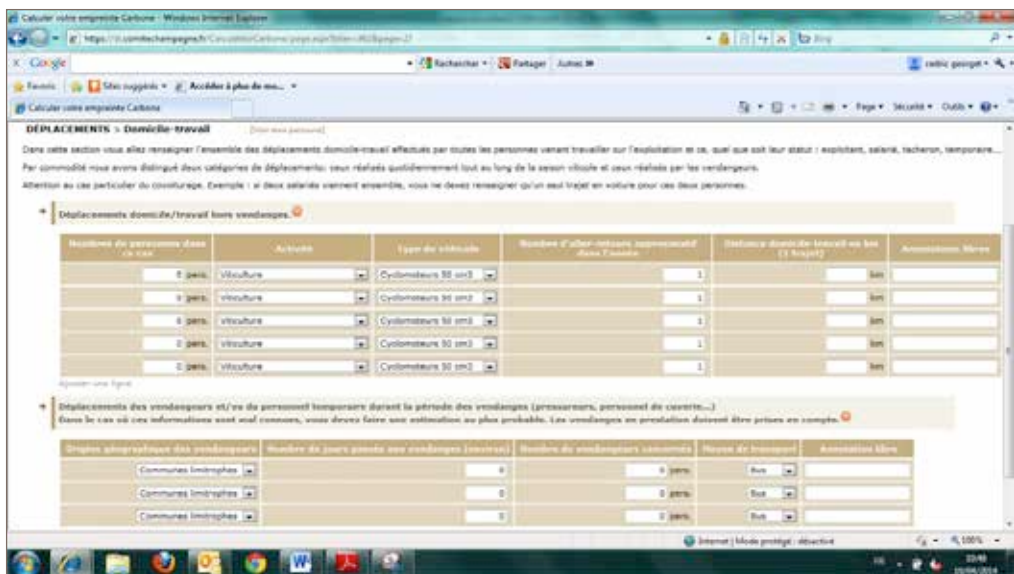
Calculer votre empreinte Carbone - Windows Internet Explorer

https://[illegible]comitechampagne.fr/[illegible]

Rechercher · Partager · Autres »

Google

cedric georget

Favoris · Sites suggérés · Accéder à plus de mo...

Calculer votre empreinte Carbone

Page · Sécurité · Outils

DÉPLACEMENTS > Domicile-travail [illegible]

Dans cette section vous allez renseigner l'ensemble des déplacements domicile-travail effectués par toutes les personnes venant travailler sur l'exploitation et ce, quel que soit leur statut : exploitant, salarié, tâcheron, temporaire...

Par commodité nous avons distingué deux catégories de déplacements: ceux réalisés quotidiennement tout au long de la saison viticole et ceux réalisés par les vendangeurs.

Attention au cas particulier du covoiturage. Exemple : si deux salariés viennent ensemble, vous ne devez renseigner qu'un seul trajet en voiture pour ces deux personnes.

Déplacements domicile/travail hors vendanges.

| Nombre de personnes dans ce cas | Activité | Type de véhicule | Nombre d'aller-retours approximatif dans l'année | Distance domicile-travail en km (1 trajet) | Annotations libres |
|---|---|---|---|---|---|
| 0 pers. | Viticulture | Cyclomoteurs 50 cm3 | 1 | km | |
| 0 pers. | Viticulture | Cyclomoteurs 50 cm3 | 1 | km | |
| 0 pers. | Viticulture | Cyclomoteurs 50 cm3 | 1 | km | |
| 0 pers. | Viticulture | Cyclomoteurs 50 cm3 | 1 | km | |
| 0 pers. | Viticulture | Cyclomoteurs 50 cm3 | 1 | km | |

Ajouter une ligne

Déplacements des vendangeurs et/ou du personnel temporaire durant la période des vendanges (pressureurs, personnel de cuverie...)
Dans le cas où ces informations sont mal connues, vous devez faire une estimation au plus probable. Les vendanges en prestation doivent être prises en compte.

| Origine géographique des vendangeurs | Nombre de jours passés aux vendanges (moyenne) | Nombre de vendangeurs concernés | Moyen de transport | Annotation libre |
|---|---|---|---|---|
| Communes limitrophes | 0 | 0 pers. | Bus | |
| Communes limitrophes | 0 | 0 pers. | Bus | |
| Communes limitrophes | 0 | 0 pers. | Bus | |

Internet | Mode protégé : désactivé

100%

23:49
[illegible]